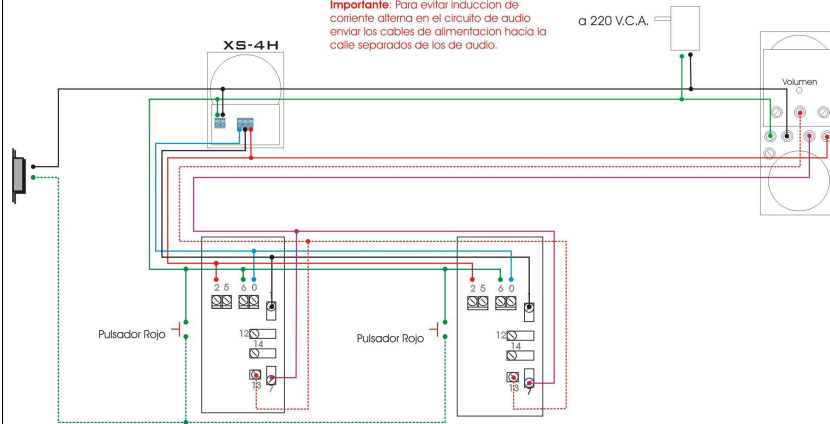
Importante: Para evitar induccion de corriente alterna en el circuito de audio enviar los cables de alimentacion hacia la calle separados de los de audio.

a 220 V.C.A.

XS-4H

Volumen

2 5 6 0
1
12
14
13 7

Pulsador Rojo

2 5 6 0
1
12
14
13 7

Pulsador Rojo